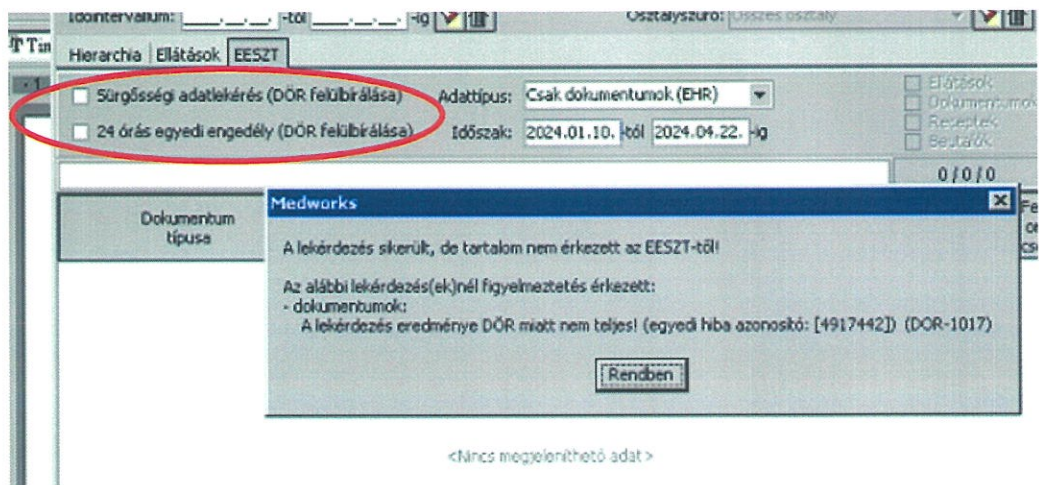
Időintervallum: __.__.__ -től __.__.__ -ig

Osztályszűrő: Összes osztály

Tim

Hierarchia | Ellátások | EESZT

1

Sürgősségi adatlekérés (DÖR felülbírálása)

24 órás egyedi engedély (DÖR felülbírálása)

Adattípus: Csak dokumentumok (EHR)

Időszak: 2024.01.10. -tól 2024.04.22. -ig

Ellátások
Dokumentumok
Receptek
Beutalók

0 / 0 / 0

Dokumentum típusa

Fe
o
cs

Medworks

A lekérdezés sikerült, de tartalom nem érkezett az EESZT-től!

Az alábbi lekérdezés(ek)nél figyelmeztetés érkezett:
- dokumentumok:
A lekérdezés eredménye DÖR miatt nem teljes! (egyedi hiba azonosító: [4917442]) (DOR-1017)

Rendben

<Nincs megjeleníthető adat>